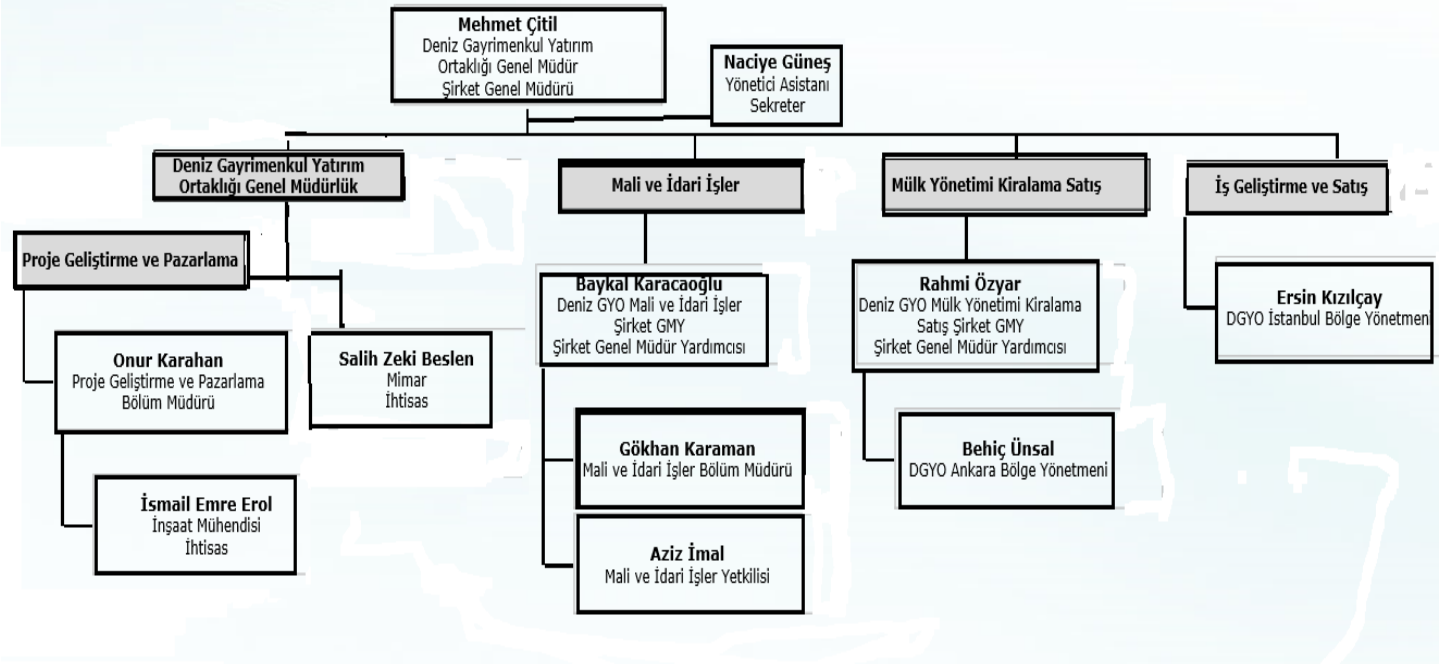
Mehmet Çitil
Deniz Gayrimenkul Yatırım Ortaklığı Genel Müdür
Şirket Genel Müdürü

Naciye Güneş
Yönetici Asistanı
Sekreter

Deniz Gayrimenkul Yatırım Ortaklığı Genel Müdürlük

Mali ve İdari İşler

Mülk Yönetimi Kiralama Satış

İş Geliştirme ve Satış

Proje Geliştirme ve Pazarlama

Onur Karahan
Proje Geliştirme ve Pazarlama Bölüm Müdürü

İsmail Emre Erol
İnşaat Mühendisi
İhtisas

Salih Zeki Beslen
Mimar
İhtisas

Baykal Karacaoğlu
Deniz GYO Mali ve İdari İşler Şirket GMY
Şirket Genel Müdür Yardımcısı

Gökhan Karaman
Mali ve İdari İşler Bölüm Müdürü

Aziz İmal
Mali ve İdari İşler Yetkilisi

Rahmi Özyar
Deniz GYO Mülk Yönetimi Kiralama Satış Şirket GMY
Şirket Genel Müdür Yardımcısı

Behiç Ünsal
DGYO Ankara Bölge Yönetmeni

Ersin Kızılçay
DGYO İstanbul Bölge Yönetmeni